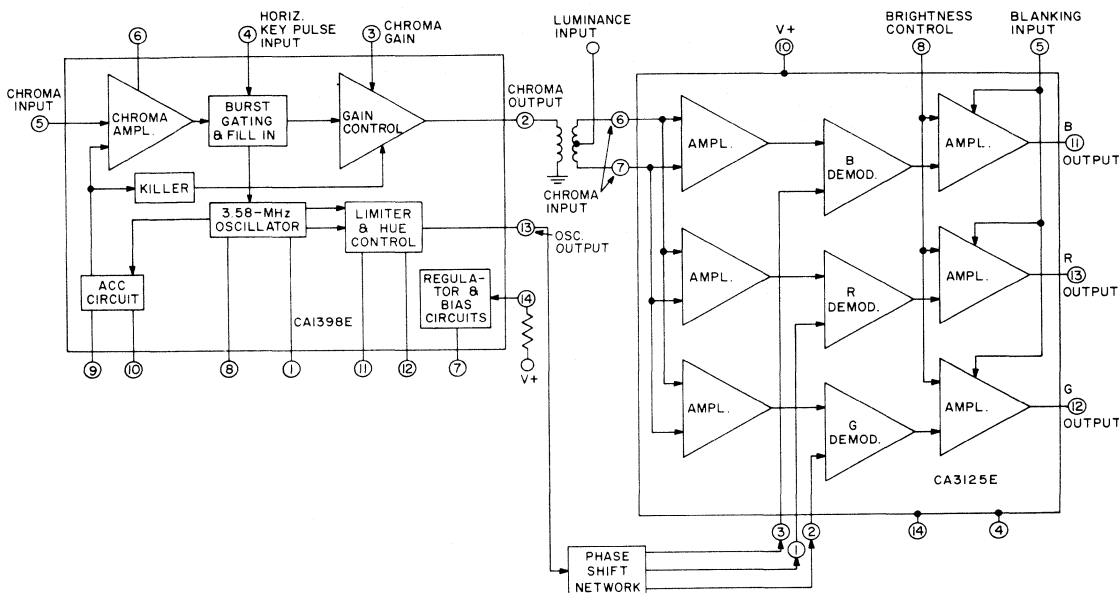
6
4 HORIZ. KEY PULSE INPUT
3 CHROMA GAIN
CHROMA INPUT 5
CHROMA AMPL.
BURST GATING & FILL IN
GAIN CONTROL
CHROMA OUTPUT 2
KILLER
3.58-MHz OSCILLATOR
LIMITER & HUE CONTROL
13 OSC. OUTPUT
ACC CIRCUIT
REGULATOR & BIAS CIRCUITS
14
CA1398E
9 10 8 1 11 12 7
V+

LUMINANCE INPUT
V+ 10
BRIGHTNESS CONTROL 8
BLANKING INPUT 5
6
7
CHROMA INPUT
AMPL.
B DEMOD.
AMPL.
B 11 OUTPUT
AMPL.
R DEMOD.
AMPL.
R 13 OUTPUT
AMPL.
G DEMOD.
AMPL.
G 12 OUTPUT
CA3125E
3 1 2 14 4
PHASE SHIFT NETWORK